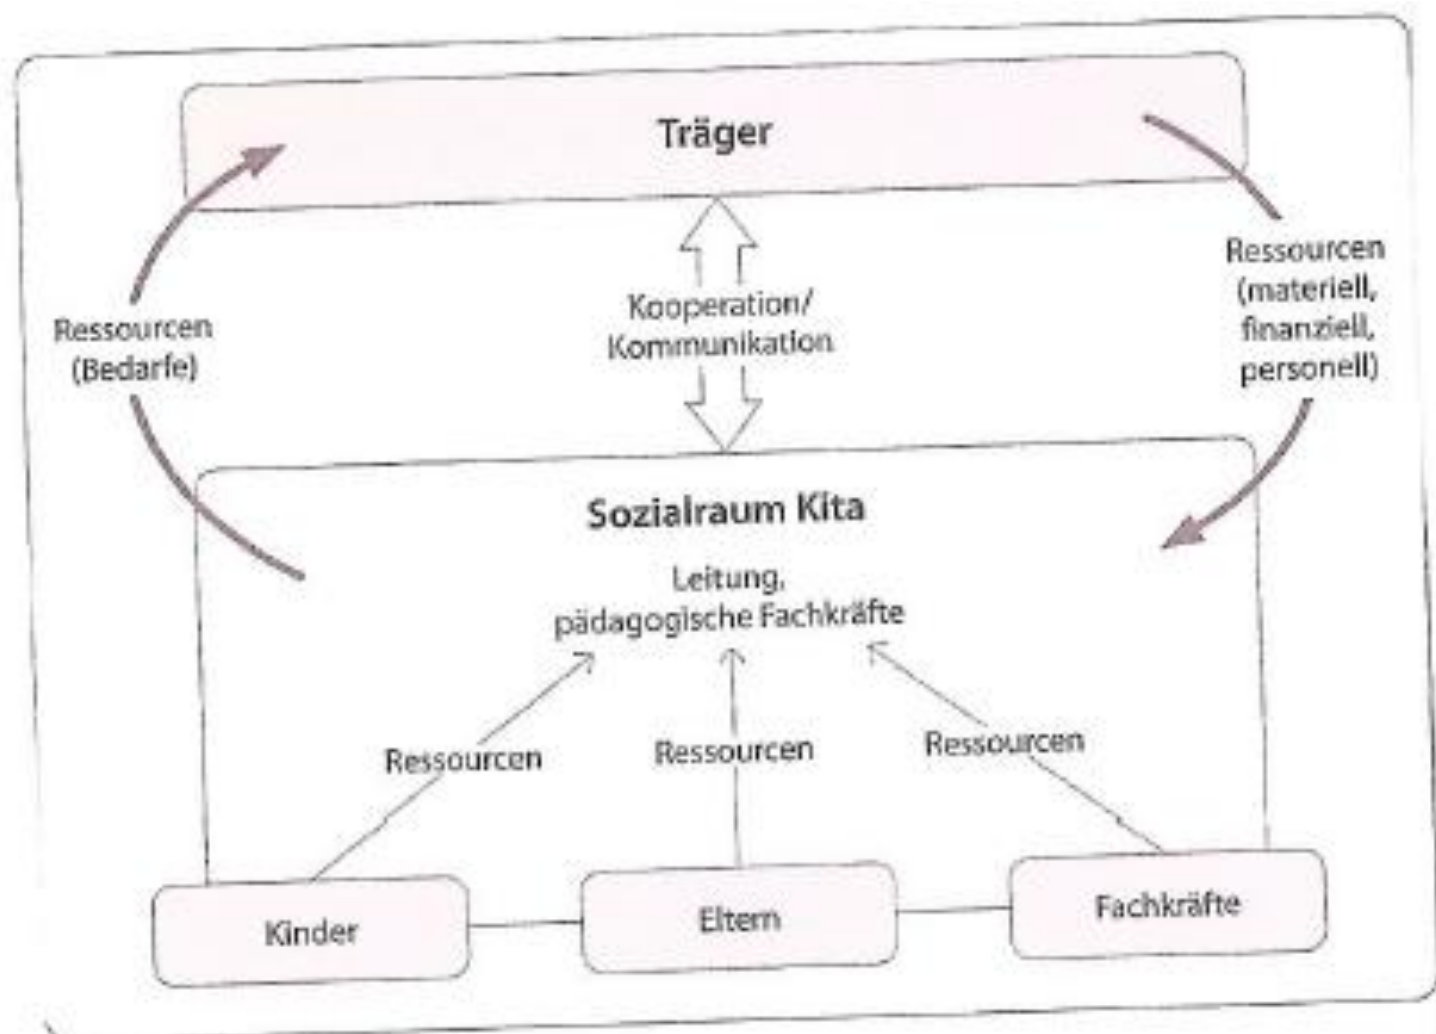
Träger

Ressourcen (Bedarfe)

Kooperation/ Kommunikation

Ressourcen (materiell, finanziell, personell)

Sozialraum Kita

Leitung, pädagogische Fachkräfte

Ressourcen

Ressourcen

Ressourcen

Kinder

Eltern

Fachkräfte